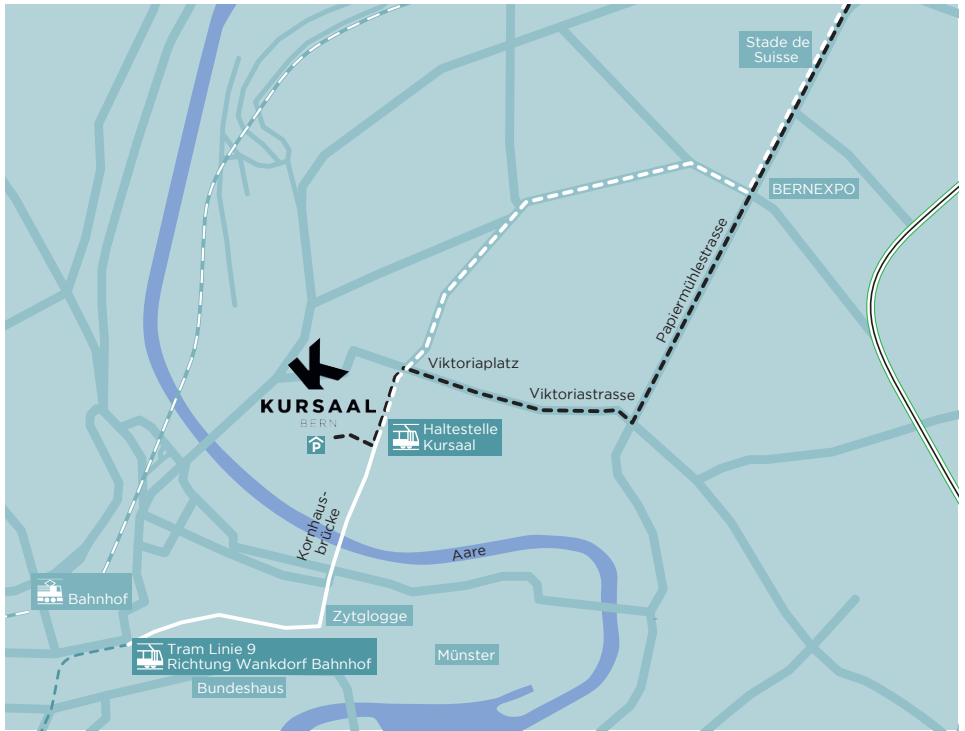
Stade de Suisse

BERNEXPO

Papiermühlestrasse

Viktoriaplatz

Viktoriastrasse

KURSAAL
BERN

Haltestelle Kursaal

Kornhausbrücke

Aare

Bahnhof

Zytglogge

Tram Linie 9
Richtung Wankdorf Bahnhof

Münster

Bundeshaus